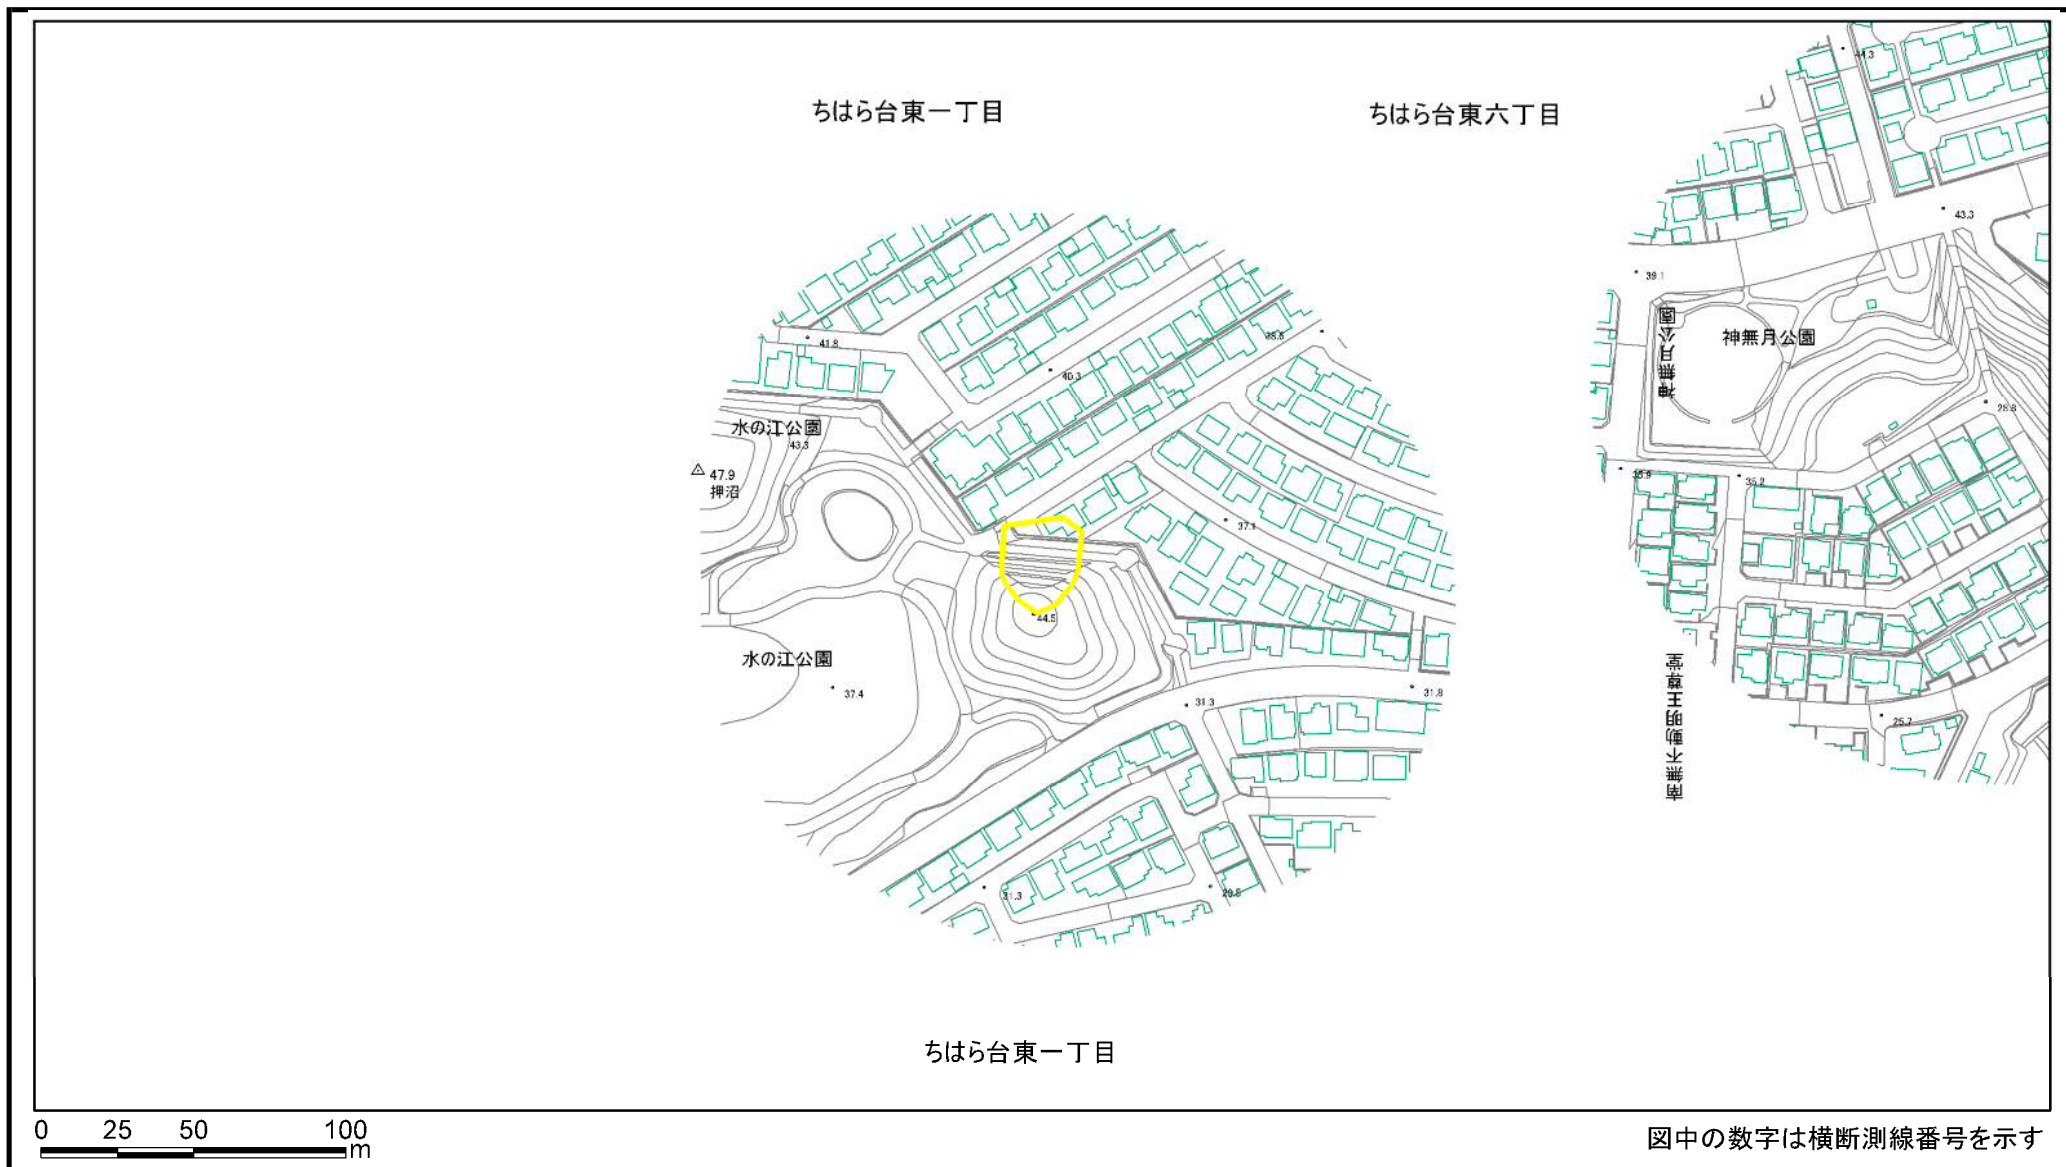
ちはら台東一丁目

ちはら台東六丁目

44.3

43.3

39.1

神無月公園

神無月公園

26.8

35.9

35.2

41.8

40.3

36.6

水の江公園

43.3

47.9

押沼

37.1

44.5

水の江公園

37.4

31.3

31.8

25.7

南無不動明王尊堂

31.3

29.6

ちはら台東一丁目

0 25 50 100 m

図中の数字は横断測線番号を示す